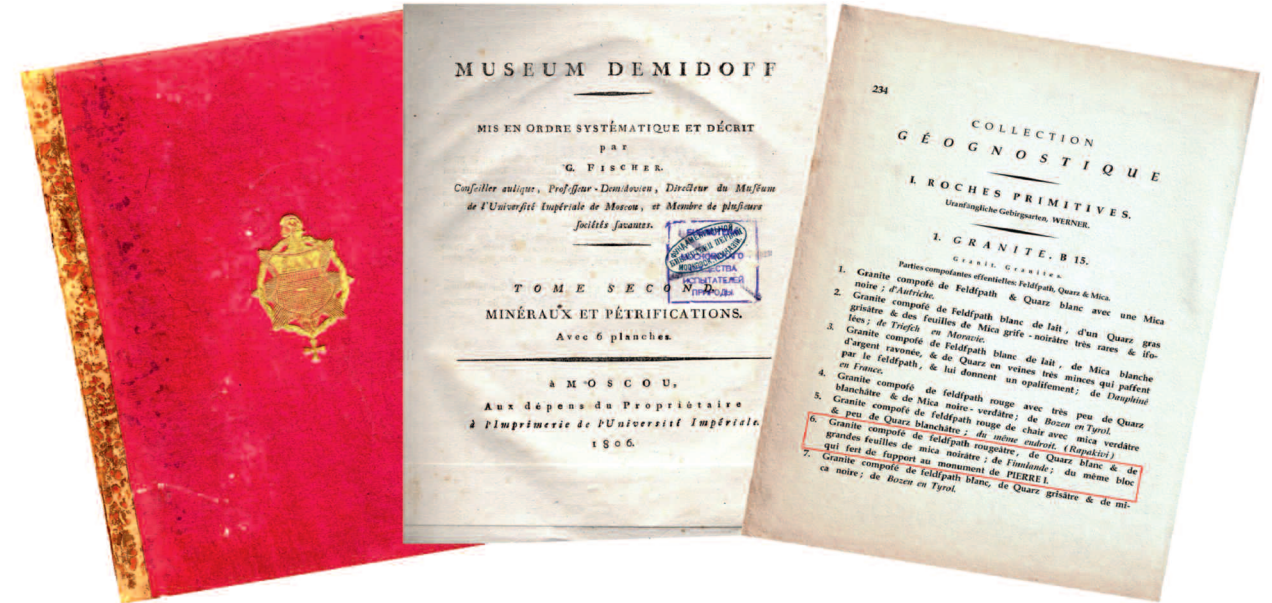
MUSEUM DEMIDOFF

MIS EN ORDRE SYSTÉMATIQUE ET DÉCRIT
par
G. Fischer.
Conseiller aulique, Professeur-Demidowien, Directeur du Muséum de l'Université Impériale de Moscou, et Membre de plusieurs sociétés savantes.

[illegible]

TOME SECOND.
MINÉRAUX ET PÉTRIFICATIONS.
Avec 6 planches.

à MOSCOU,
Aux dépens du Propriétaire
à l'Imprimerie de l'Université Impériale.
1806.

234

COLLECTION
GÉOGNOSTIQUE

I. ROCHES PRIMITIVES.
Uranfängliche Gebirgsarten, WERNER.

1. GRANITE. B 15.
Granit. Granites.
Parties composantes essentielles: Feldspath, Quarz & Mica.

1. Granite composé de Feldspath & Quarz blanc avec une Mica noire; d'Autriche.
2. Granite composé de Feldspath blanc de lait, d'un Quarz gras grisâtre & des feuilles de Mica grise-noirâtre très rares & isolées; de Triesch en Moravie.
3. Granite composé de Feldspath blanc de lait, de Mica blanche d'argent rayonée, & de Quarz en veines très minces qui passent par le feldspath, & lui donnent un opalifement; de Dauphiné en France.
4. Granite composé de feldspath rouge avec très peu de Quarz blanchâtre & de Mica noire-verdâtre; de Bozen en Tyrol.
5. Granite composé de feldspath rouge de chair avec mica verdâtre & peu de Quarz blanchâtre; du même endroit. (Rapakivi)
6. Granite composé de feldspath rougeâtre, de Quarz blanc & de grandes feuilles de mica noirâtre; de Finlande; du même bloc qui sert de support au monument de PIERRE I.
7. Granite composé de feldspath blanc, de Quarz grisâtre & de mica noire; de Bozen en Tyrol.